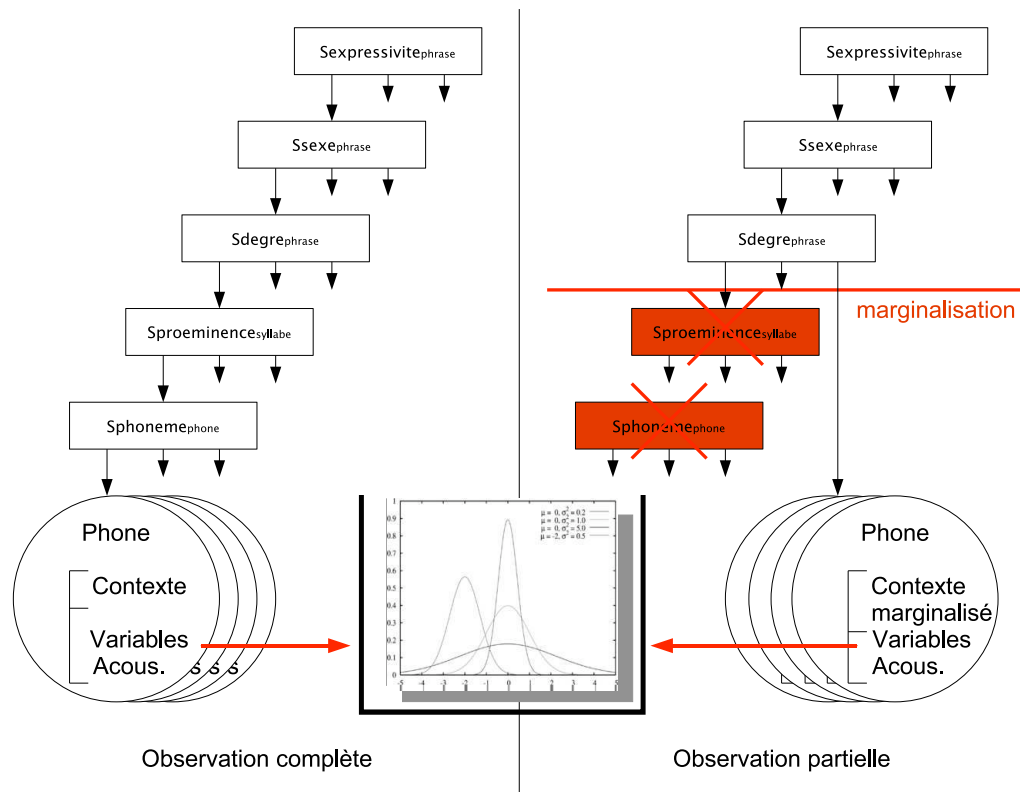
$S_{expressivite_{phrase}}$

$S_{sexe_{phrase}}$

$S_{degre_{phrase}}$

$S_{proeminence_{syllabe}}$

$S_{phoneme_{phone}}$

Phone

Contexte

Variables Acous.

$\mu = 0, \sigma^2 = 0.2$
$\mu = 0, \sigma^2 = 1.0$
$\mu = 0, \sigma^2 = 5.0$
$\mu = -2, \sigma^2 = 0.5$

Observation complète

$S_{expressivite_{phrase}}$

$S_{sexe_{phrase}}$

$S_{degre_{phrase}}$

marginalisation

$S_{proeminence_{syllabe}}$

$S_{phoneme_{phone}}$

Phone

Contexte marginalisé

Variables Acous.

Observation partielle